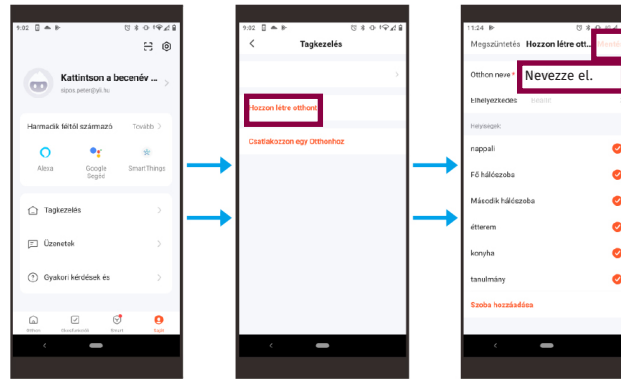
9:02

Kattintson a becenév ...

sipos.peter@yb.hu

Harmadik féltől származó

További

Alexa

Google Segéd

SmartThings

Tagkezelés

Üzenetek

Gyakori kérdések és

Otthon

Okosfunkciók

Smart

Saját

9:02

Tagkezelés

Hozzon létre otthont

Csatlakozzon egy Otthonhoz

11:24

Megszüntetés

Hozzon létre ott...

Mentés

Otthon neve*

Nevezze el.

Elhelyezkedés

beállít

Helyiségek:

nappali

Fő hálószoba

Második hálószoba

étterem

konyha

tanulmány

Szoba hozzáadása